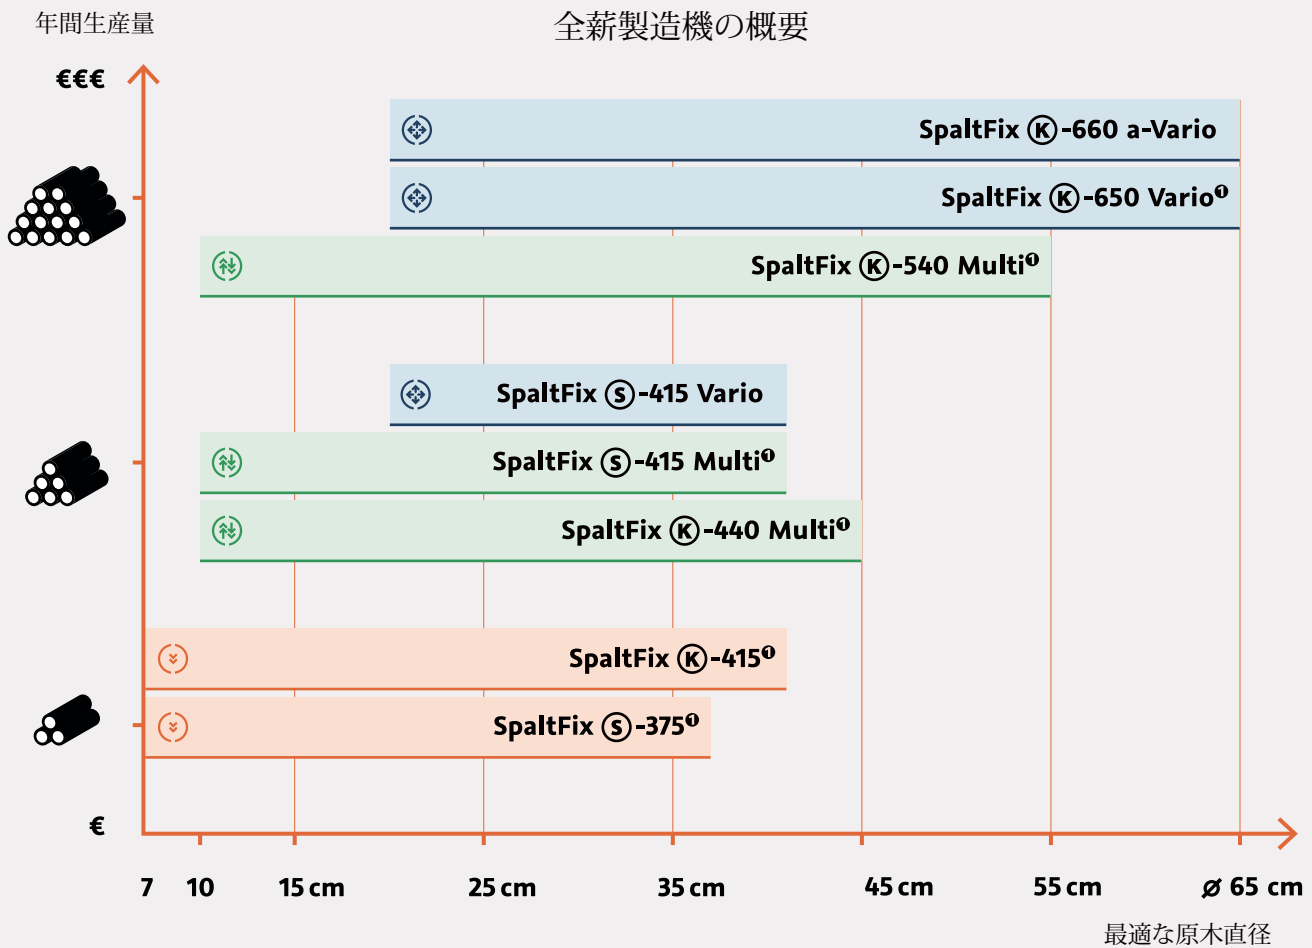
年間生産量

全新製造機の概要

€€€

SpaltFix Ⓚ-660 a-Vario

SpaltFix Ⓚ-650 Vario❶

SpaltFix Ⓚ-540 Multi❶

SpaltFix Ⓢ-415 Vario

SpaltFix Ⓢ-415 Multi❶

SpaltFix Ⓚ-440 Multi❶

SpaltFix Ⓚ-415❶

SpaltFix Ⓢ-375❶

€

7 10 15 cm 25 cm 35 cm 45 cm 55 cm ⌀ 65 cm

最適な原木直径